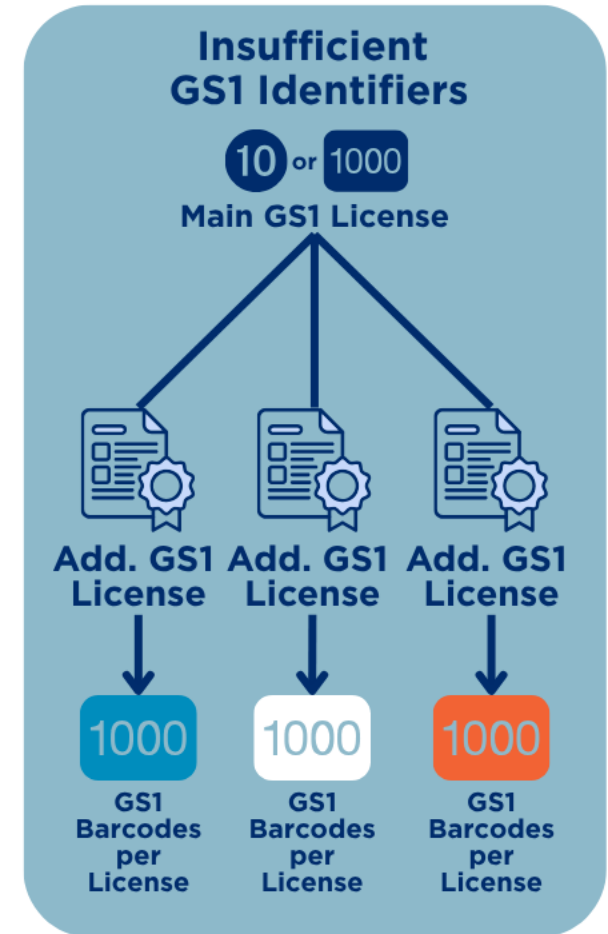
Insufficient GS1 Identifiers

10 or 1000

Main GS1 License

Add. GS1 License

Add. GS1 License

Add. GS1 License

1000

GS1 Barcodes per License

1000

GS1 Barcodes per License

1000

GS1 Barcodes per License